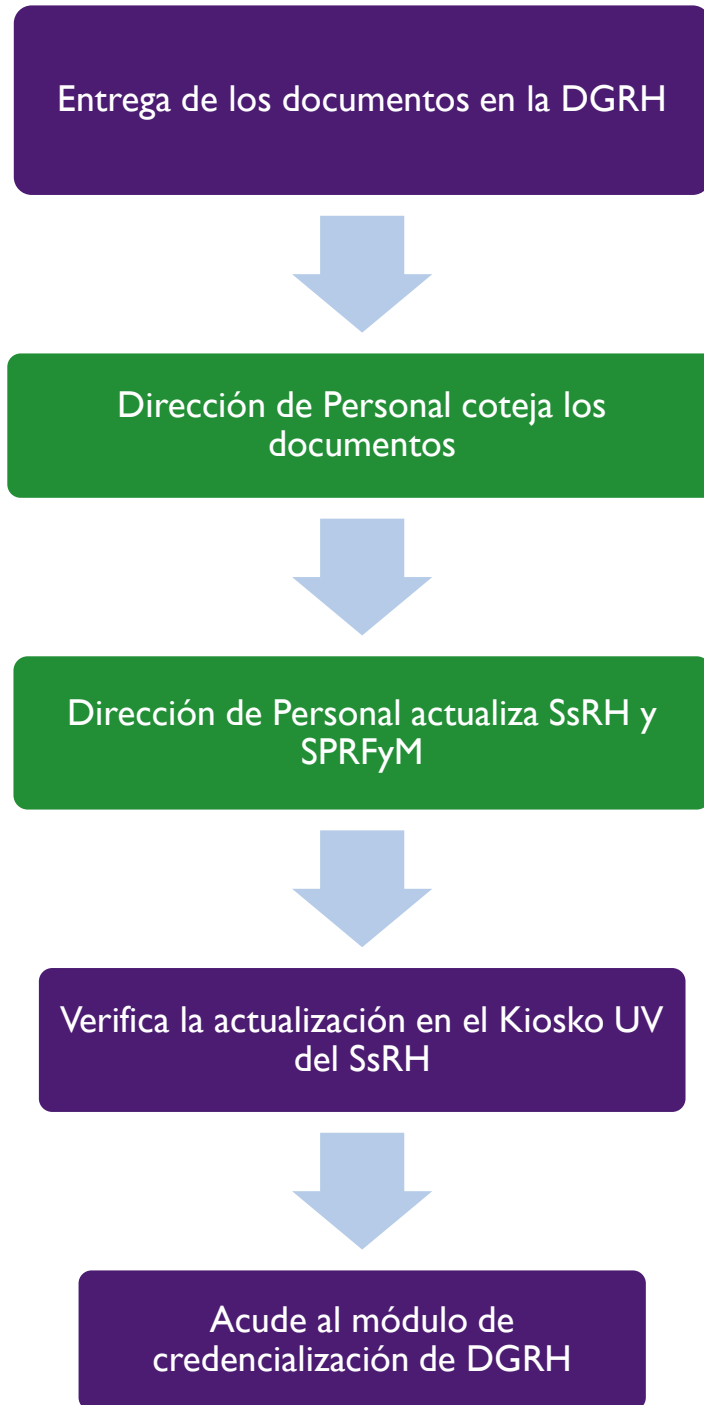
Entrega de los documentos en la DGRH

Dirección de Personal coteja los documentos

Dirección de Personal actualiza SsRH y SPRFyM

Verifica la actualización en el Kiosko UV del SsRH

Acude al módulo de credencialización de DGRH